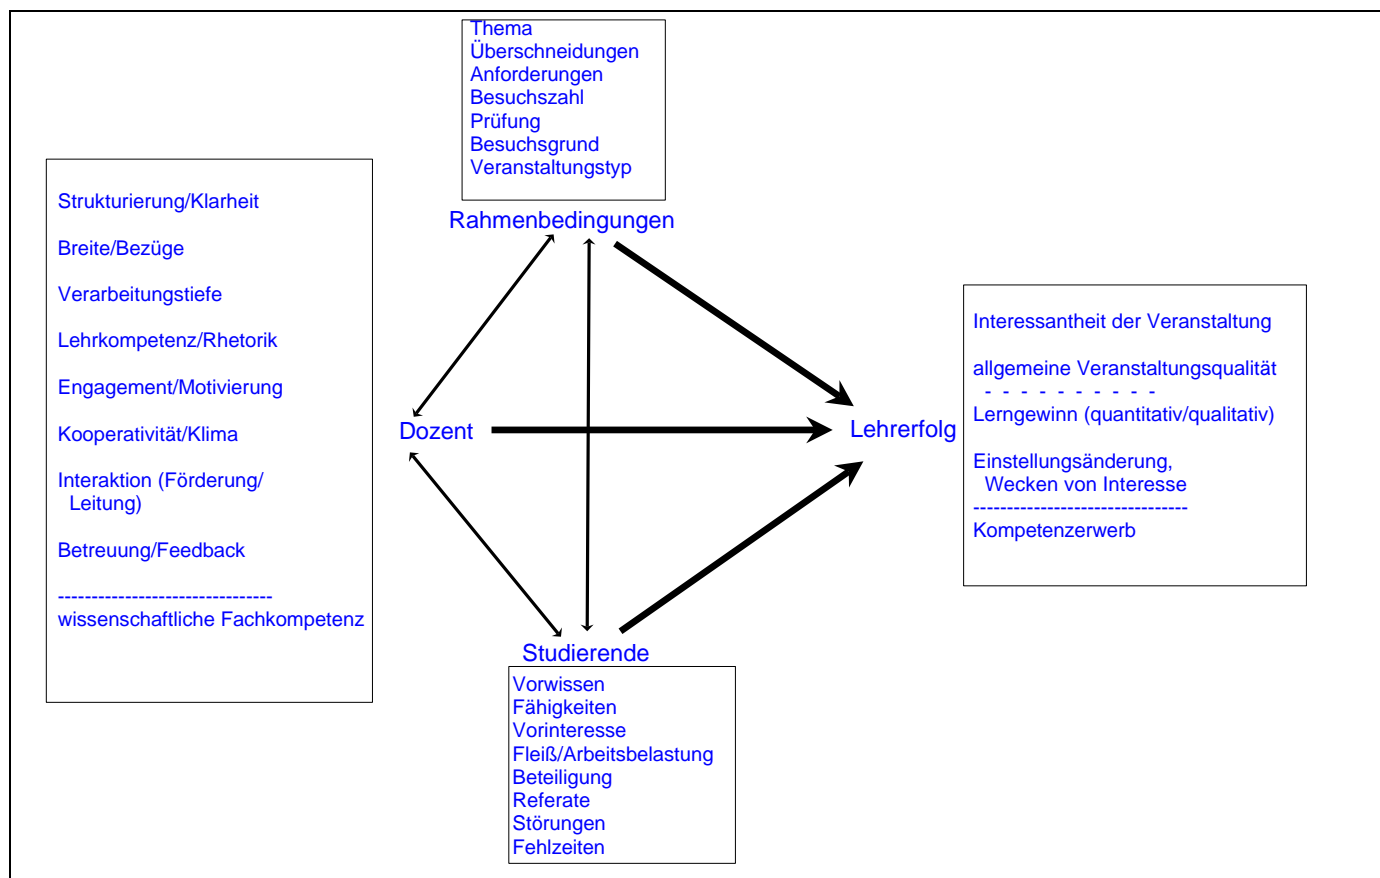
Thema
Überschneidungen
Anforderungen
Besuchszahl
Prüfung
Besuchsgrund
Veranstaltungstyp

Rahmenbedingungen

Strukturierung/Klarheit

Breite/Bezüge

Verarbeitungstiefe

Lehrkompetenz/Rhetorik

Engagement/Motivierung

Kooperativität/Klima

Interaktion (Förderung/ Leitung)

Betreuung/Feedback

--------------------------------
wissenschaftliche Fachkompetenz

Dozent

Lehrerfolg

Interessantheit der Veranstaltung

allgemeine Veranstaltungsqualität
- - - - - - - - - - -
Lerngewinn (quantitativ/qualitativ)

Einstellungsänderung, Wecken von Interesse
--------------------------------
Kompetenzerwerb

Studierende

Vorwissen
Fähigkeiten
Vorinteresse
Fleiß/Arbeitsbelastung
Beteiligung
Referate
Störungen
Fehlzeiten